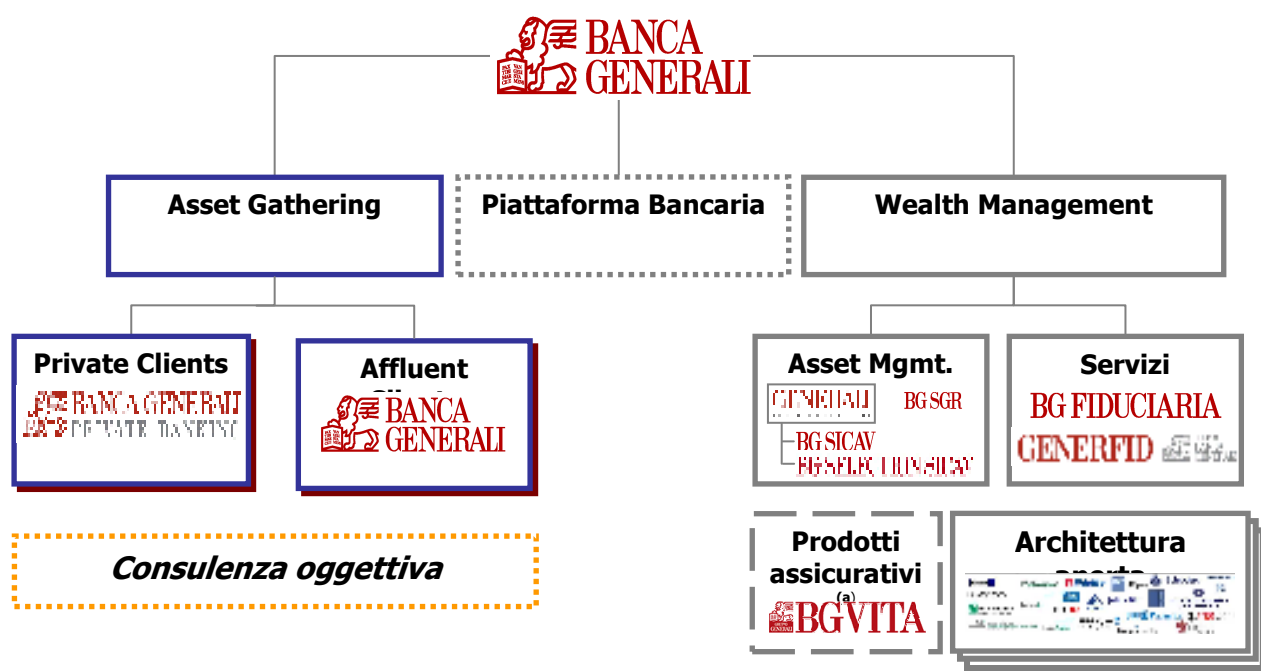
BANCA GENERALI

Asset Gathering

Piattaforma Bancaria

Wealth Management

Private Clients
BANCA GENERALI
PRIVATE BANKING

Affluent
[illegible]
BANCA GENERALI

Asset Mgmt.
GENERALI
BG SGR
BG SICAV
BG SELECTION SICAV

Servizi
BG FIDUCIARIA
GENERFID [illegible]

Consulenza oggettiva

Prodotti assicurativi
(a)
BG VITA

Architettura aperta
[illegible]